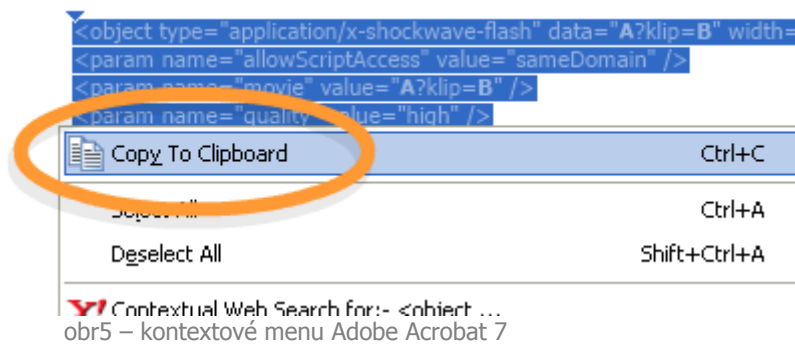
<object type="application/x-shockwave-flash" data="A?klip=B" width=
<param name="allowScriptAccess" value="sameDomain" />
<param name="movie" value="A?klip=B" />
<param name="quality" value="high" />

Copy To Clipboard Ctrl+C

Select All Ctrl+A

Deselect All Shift+Ctrl+A

Y! Contextual Web Search for:- <object ...

obr5 – kontextové menu Adobe Acrobat 7